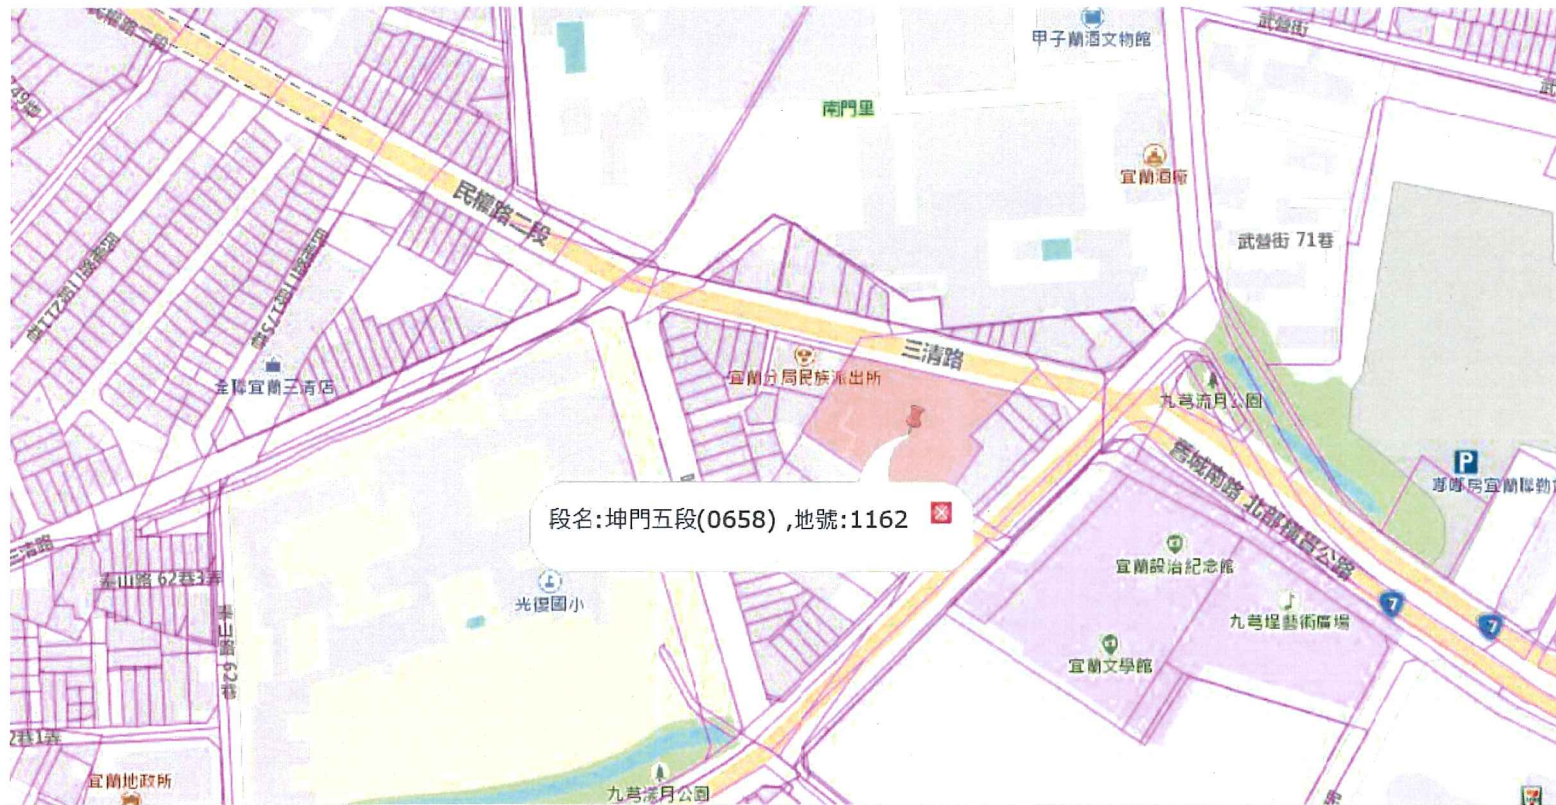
民權路二段
甲子蘭酒文物館
武營街
49巷
南門里
宜蘭酒廠
民權路二段
武營街 71巷
泰山路
三清路
全聯宜蘭三清店
宜蘭分局民族派出所
九芎流月公園
舊城南路
北部濱海公路
段名:坤門五段(0658) ,地號:1162
宜蘭設治紀念館
三清路
泰山路 62巷3弄
光復國小
九芎埕藝術廣場
泰山路 62巷
宜蘭文學館
2巷1弄
宜蘭地政所
九芎流月公園
7
7